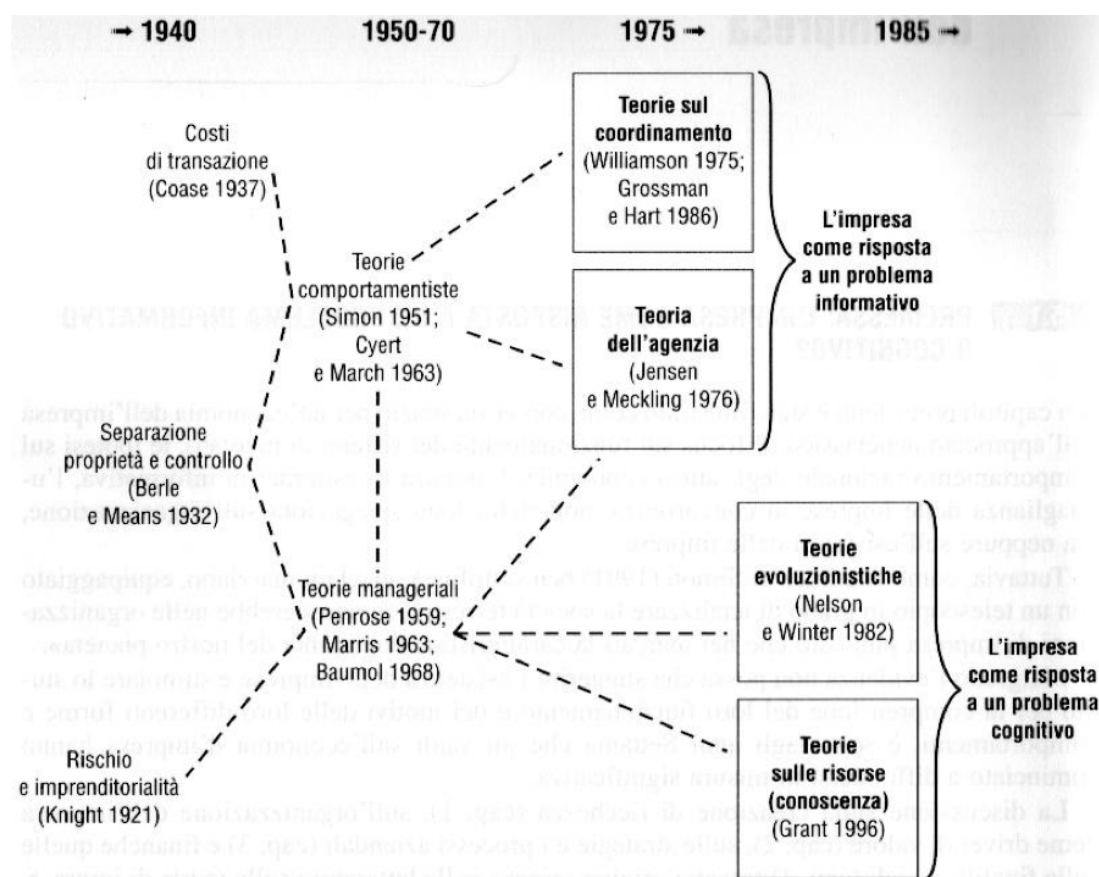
→ 1940

1950-70

1975 →

1985 →

Costi di transazione (Coase 1937)

Teorie comportamentiste (Simon 1951; Cyert e March 1963)

Separazione proprietà e controllo (Berle e Means 1932)

Teorie manageriali (Penrose 1959; Marris 1963; Baumol 1968)

Rischio e imprenditorialità (Knight 1921)

Teorie sul coordinamento (Williamson 1975; Grossman e Hart 1986)

Teoria dell'agenzia (Jensen e Meckling 1976)

L'impresa come risposta a un problema informativo

Teorie evoluzionistiche (Nelson e Winter 1982)

Teorie sulle risorse (conoscenza) (Grant 1996)

L'impresa come risposta a un problema cognitivo